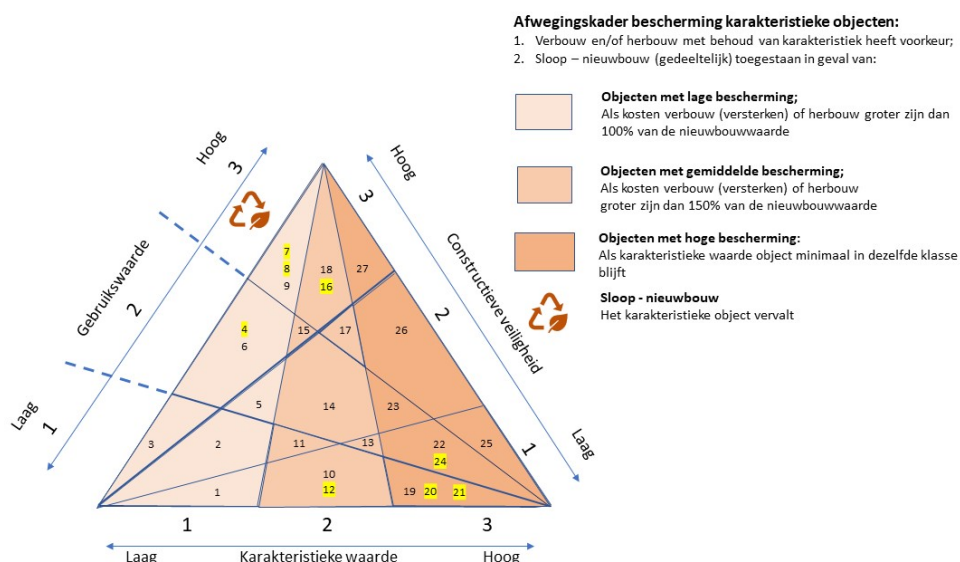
Afwegingskader bescherming karakteristieke objecten:
1. Verbouw en/of herbouw met behoud van karakteristiek heeft voorkeur;
2. Sloop – nieuwbouw (gedeeltelijk) toegestaan in geval van:

Objecten met lage bescherming;
Als kosten verbouw (versterken) of herbouw groter zijn dan 100% van de nieuwbouwwaarde

Objecten met gemiddelde bescherming;
Als kosten verbouw (versterken) of herbouw groter zijn dan 150% van de nieuwbouwwaarde

Objecten met hoge bescherming:
Als karakteristieke waarde object minimaal in dezelfde klasse blijft

Sloop - nieuwbouw
Het karakteristieke object vervalt

Hoog
3
Gebruikswaarde
2
Laag
1

Hoog
3
Constructieve veiligheid
2
1
Laag

7
8
9
18
16
27
4
6
15
17
26
5
14
23
3
2
11
13
22
24
25
10
12
1
19
20
21

1
2
3
Laag
Karakteristieke waarde
Hoog